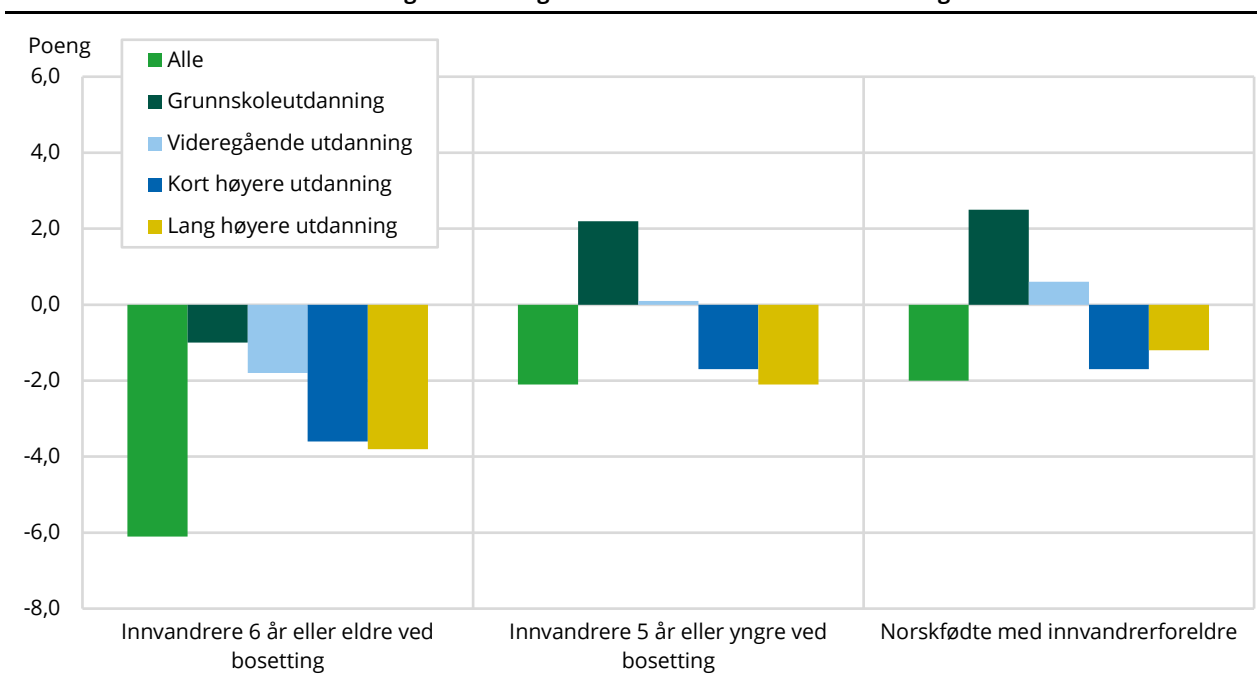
Poeng

6,0
4,0
2,0
0,0
-2,0
-4,0
-6,0
-8,0

Alle
Grunnskoleutdanning
Videregående utdanning
Kort høyere utdanning
Lang høyere utdanning

Innvandrere 6 år eller eldre ved bosetting

Innvandrere 5 år eller yngre ved bosetting

Norskfødte med innvandrerforeldre